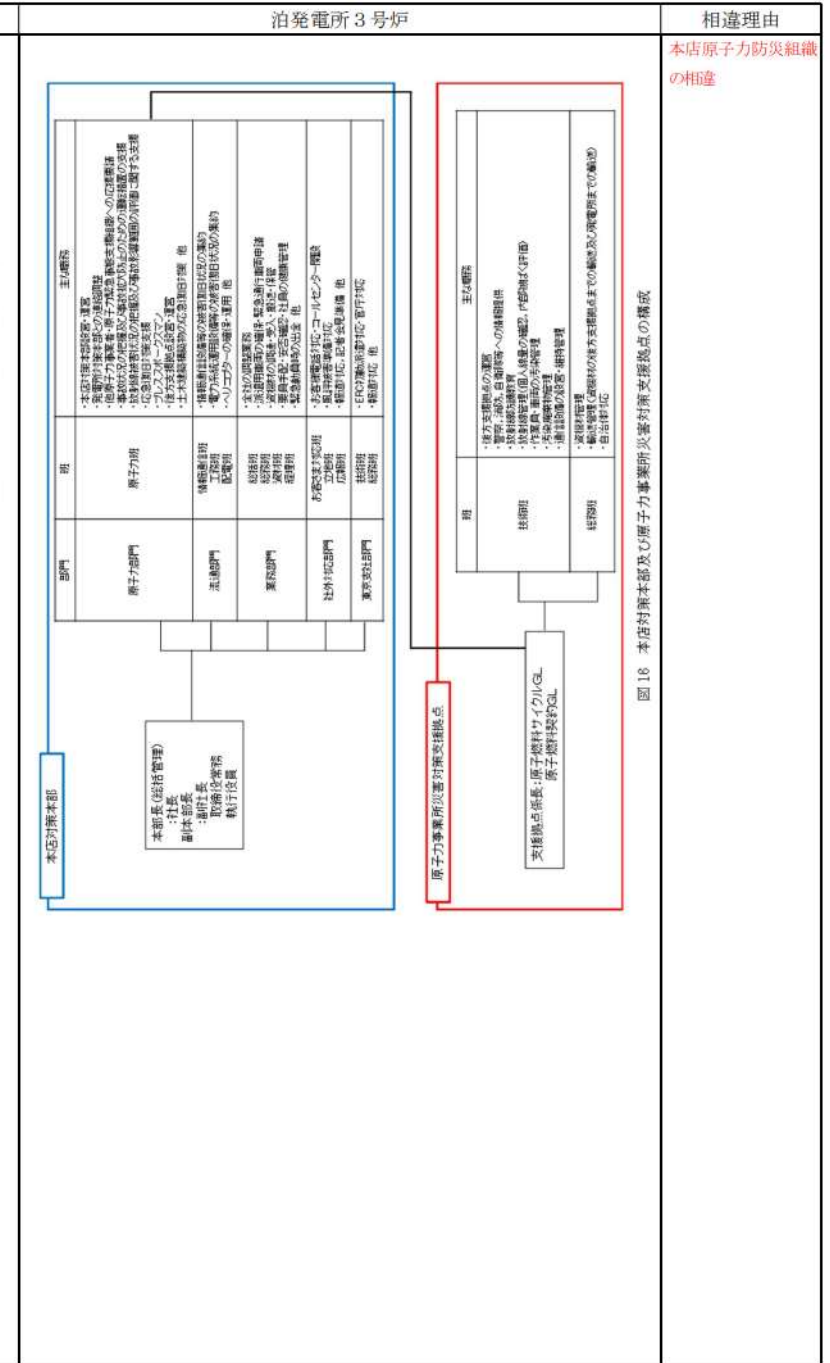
泊発電所３号炉

相違理由

本店原子力防災組織の相違

本店対策本部

本部長（総括管理）
：社長
副本部長
：副社長
取締役常務
執行役員

| 部門 | 班 | 主な職務 |
|---|---|---|
| 原子力部門 | 原子力班 | ・本店対策本部設営・運営<br>・発電所対策本部との連絡調整<br>・他原子力事業者・原子力緊急事態支援組織への応援要請<br>・事故状況の把握及び事故拡大防止のための措置の支援<br>・放射線被ばく状況の把握及び事故影響範囲の評価に関する支援<br>・応急復旧計画支援<br>・プレススポークスマン<br>・後方支援拠点設置・運営<br>・土木建築構造物の応急復旧計画 他 |
| 流通部門 | 情報通信部班<br>工務班<br>配電班 | ・情報通信設備等の被害復旧状況の集約<br>・電力系統運用設備等の被害復旧状況の集約<br>・ヘリコプターの確保・運用 他 |
| 業務部門 | 総括班<br>総務班<br>人材班<br>経理班 | ・全社の調整業務<br>・派遣用車両の確保、緊急通行車両申請<br>・資機材の調達・受入・輸送・保管<br>・要員手配・安否確認・社員の健康管理<br>・緊急時協力会社出動 他 |
| 社外対応部門 | お客さま対応班<br>立地班<br>広報班 | ・お客様電話対応・コールセンター確認<br>・関係自治体等対応<br>・報道対応、記者会見準備 他 |
| 東京支社部門 | 技術班<br>総務班 | ・ERC対策室派遣対応・官庁対応<br>・報道対応 他 |

原子力事業所災害対策支援拠点

支援拠点長：原子燃料サイクルGL
原子燃料契約GL

| 班 | 主な職務 |
|---|---|
| 技術班 | ・後方支援拠点の運営<br>・警察、消防、自衛隊等への情報提供<br>・放射線防護教育<br>・放射線管理（個人線量の確認、内部被ばく評価）<br>・作業員・車両の汚染確認<br>・汚染廃棄物管理<br>・通信機器の設置・維持管理 |
| 総務班 | ・資機材管理<br>・輸送管理（資機材の後方支援拠点までの輸送及び発電所までの輸送）<br>・自治体対応 |

図 18　本店対策本部及び原子力事業所災害対策支援拠点の構成